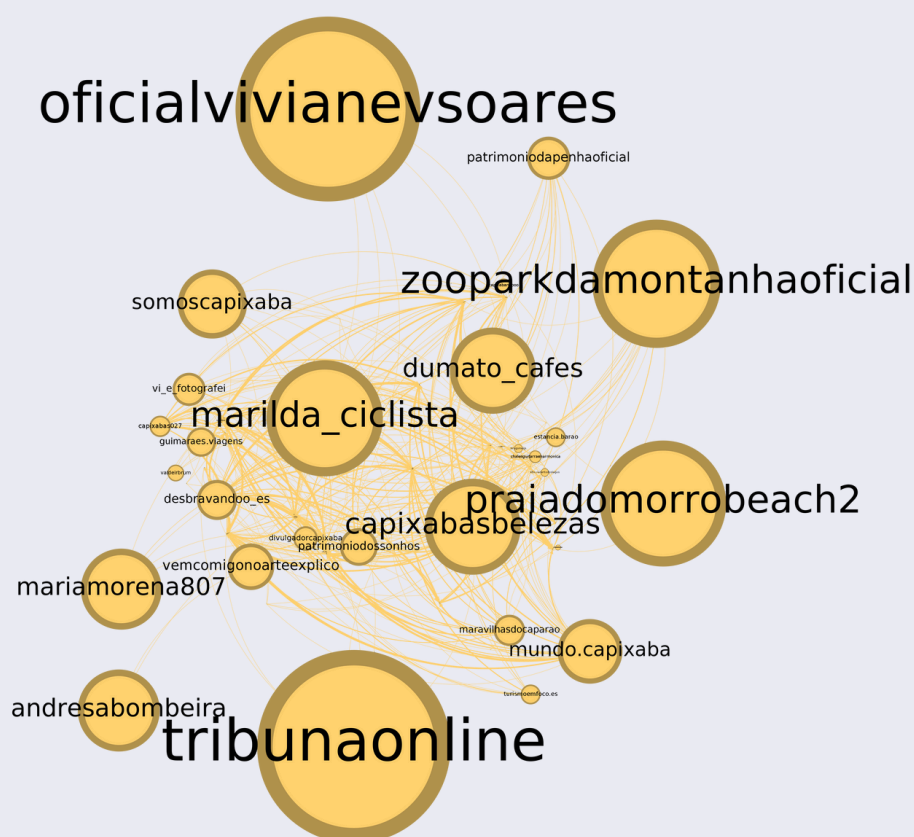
oficialvivianevsoares

patrimoniodapenhaoficial

zooparkdamontanhaoficial

somoscapixaba

dumato_cafes

vi_e_fotografei

marilda_ciclista

capixabas027

guimaraes.viagens

estancia.barao

valberbum

desbravandoo_es

praiadomorrobeach2

capixabasbelezas

divulgadorcapixaba

patrimoniodossonhos

vemcomigonoarteexplico

mariamorena807

maravilhasdocaparao

mundo.capixaba

turismoemfoco.es

andresabombeira

tribunaonline